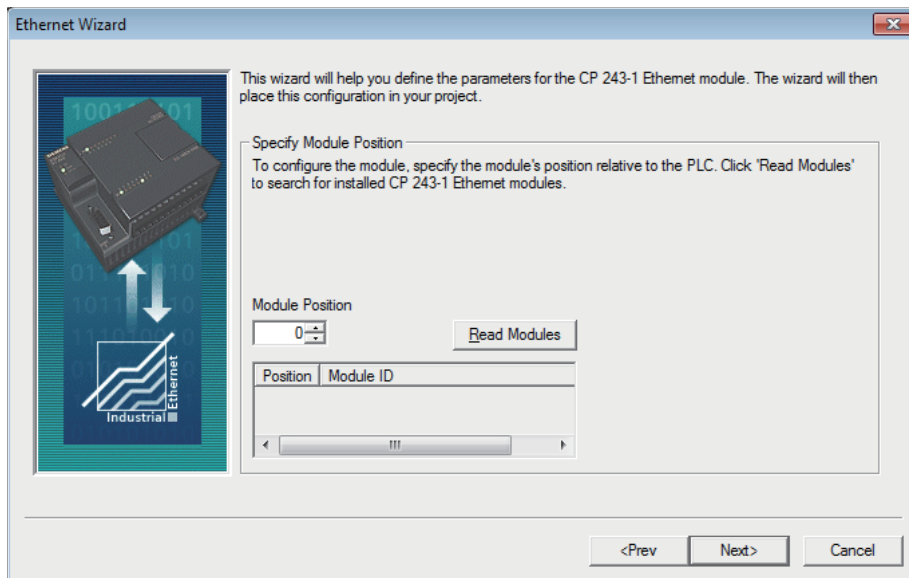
Ethernet Wizard

This wizard will help you define the parameters for the CP 243-1 Ethernet module. The wizard will then place this configuration in your project.

Specify Module Position

To configure the module, specify the module's position relative to the PLC. Click 'Read Modules' to search for installed CP 243-1 Ethernet modules.

Module Position

0

Read Modules

| Position | Module ID |
|---|---|

Industrial Ethernet

<Prev

Next>

Cancel